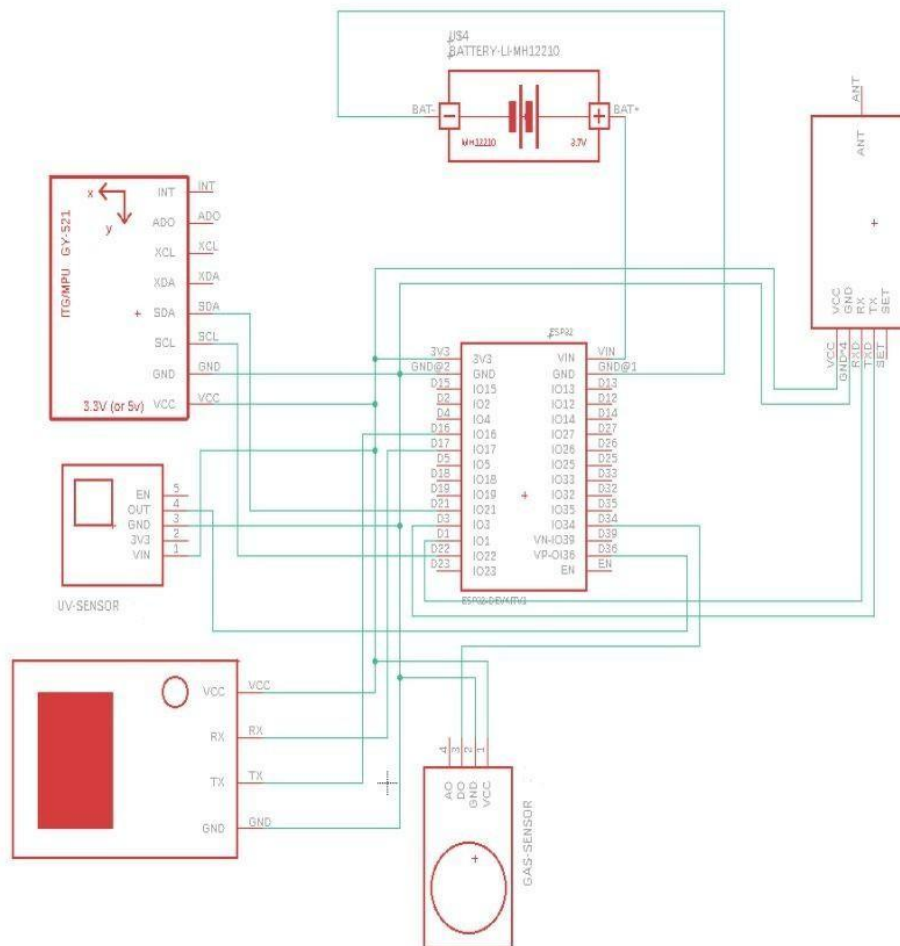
U$4
BATTERY-LI-MH12210

BAT-
BAT+
MH12210
3.7V

ITG/MPU GY-521
x
y
INT
ADO
XCL
XDA
SDA
SCL
GND
VCC
3.3V (or 5v)
INT
ADO
XCL
XDA
SDA
SCL
GND
VCC

ESP32
3V3
GND@2
D15
D2
D4
D16
D17
D5
D18
D19
D21
D3
D1
D22
D23
3V3
GND
IO15
IO2
IO4
IO16
IO17
IO5
IO18
IO19
IO21
IO3
IO1
IO22
IO23
VIN
GND
IO13
IO12
IO14
IO27
IO26
IO25
IO33
IO32
IO35
IO34
VN-IO39
VP-OI36
EN
VIN
GND@1
D13
D12
D14
D27
D26
D25
D33
D32
D35
D34
D39
D36
EN
ESP32-DEVKITV1

ANT
ANT
VCC
GND
RX
TX
SET
VCC
GND-4
RXD
TXD
SET

EN
OUT
GND
3V3
VIN
5
4
3
2
1
UV-SENSOR

VCC
RX
TX
GND
VCC
RX
TX
GND

4
3
2
1
AO
DO
GND
VCC
GAS-SENSOR